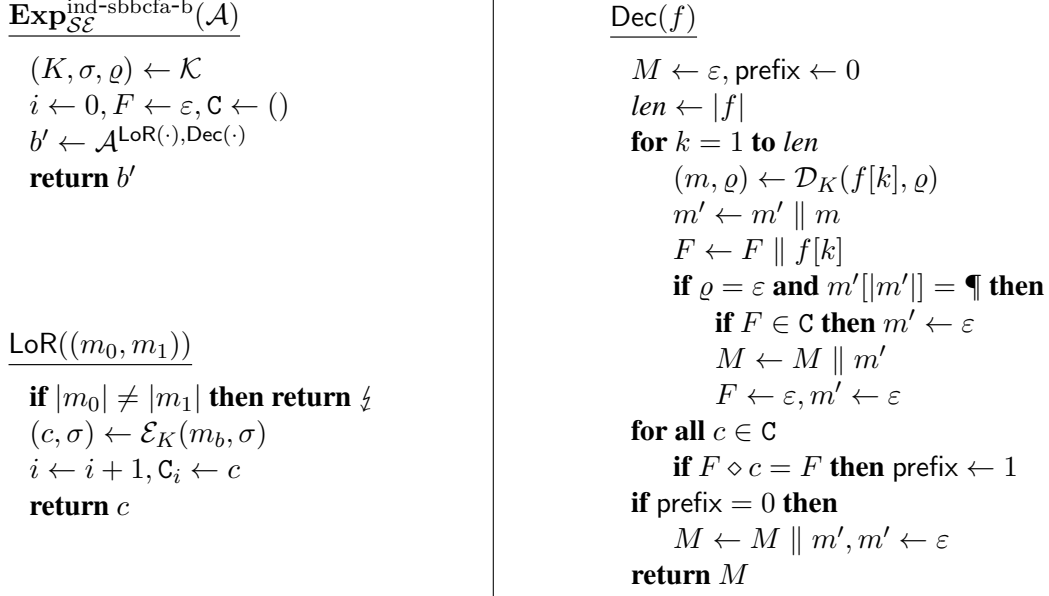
$\mathbf{Exp}_{\mathcal{SE}}^{\text{ind-sbbcfa-b}}(\mathcal{A})$

$(K, \sigma, \varrho) \leftarrow \mathcal{K}$
$i \leftarrow 0, F \leftarrow \varepsilon, \mathtt{C} \leftarrow ()$
$b' \leftarrow \mathcal{A}^{\mathsf{LoR}(\cdot),\mathsf{Dec}(\cdot)}$
**return** $b'$

$\mathsf{LoR}((m_0, m_1))$

**if** $|m_0| \neq |m_1|$ **then return** $\lightning$
$(c, \sigma) \leftarrow \mathcal{E}_K(m_b, \sigma)$
$i \leftarrow i+1, \mathtt{C}_i \leftarrow c$
**return** $c$

$\mathsf{Dec}(f)$

$M \leftarrow \varepsilon, \mathsf{prefix} \leftarrow 0$
*len* $\leftarrow |f|$
**for** $k = 1$ **to** *len*
$(m, \varrho) \leftarrow \mathcal{D}_K(f[k], \varrho)$
$m' \leftarrow m' \parallel m$
$F \leftarrow F \parallel f[k]$
**if** $\varrho = \varepsilon$ **and** $m'[|m'|] = \P$ **then**
**if** $F \in \mathtt{C}$ **then** $m' \leftarrow \varepsilon$
$M \leftarrow M \parallel m'$
$F \leftarrow \varepsilon, m' \leftarrow \varepsilon$
**for all** $c \in \mathtt{C}$
**if** $F \diamond c = F$ **then** $\mathsf{prefix} \leftarrow 1$
**if** $\mathsf{prefix} = 0$ **then**
$M \leftarrow M \parallel m', m' \leftarrow \varepsilon$
**return** $M$